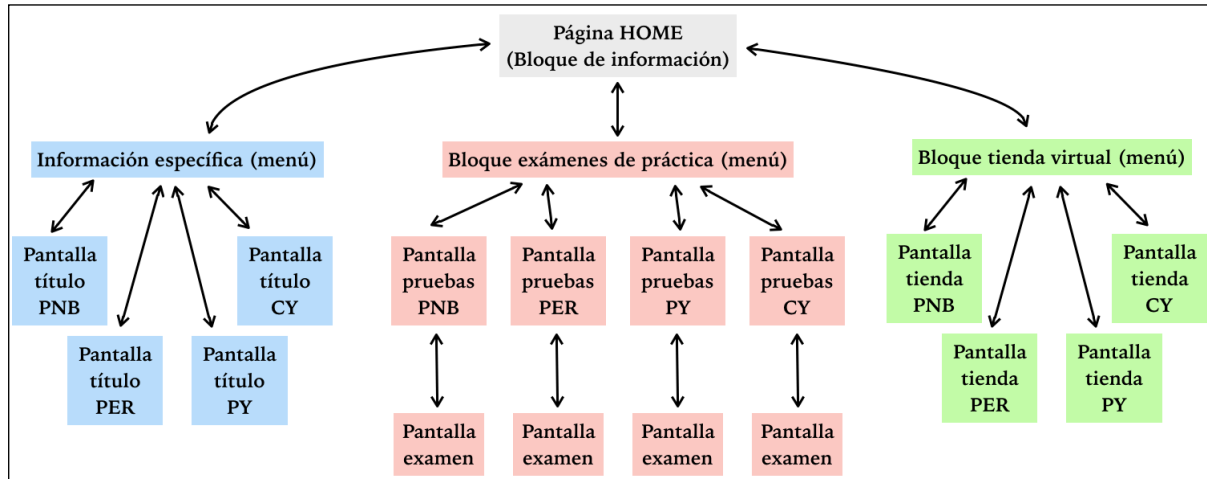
Página HOME
(Bloque de información)

Información específica (menú)

Bloque exámenes de práctica (menú)

Bloque tienda virtual (menú)

Pantalla título PNB

Pantalla título CY

Pantalla título PER

Pantalla título PY

Pantalla pruebas PNB

Pantalla pruebas PER

Pantalla pruebas PY

Pantalla pruebas CY

Pantalla examen

Pantalla examen

Pantalla examen

Pantalla examen

Pantalla tienda PNB

Pantalla tienda CY

Pantalla tienda PER

Pantalla tienda PY